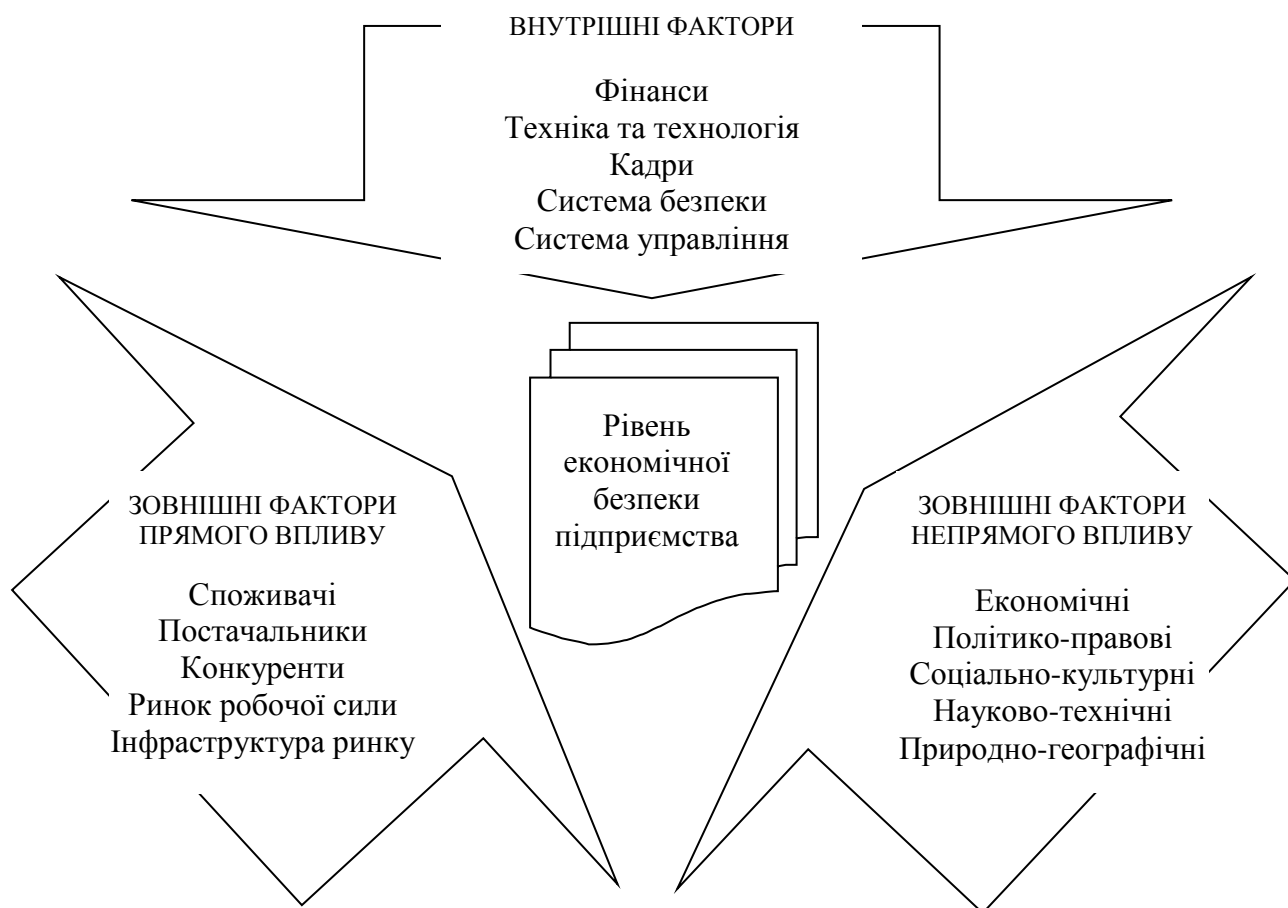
ВНУТРІШНІ ФАКТОРИ

Фінанси
Техніка та технологія
Кадри
Система безпеки
Система управління

Рівень економічної безпеки підприємства

ЗОВНІШНІ ФАКТОРИ ПРЯМОГО ВПЛИВУ

Споживачі
Постачальники
Конкуренти
Ринок робочої сили
Інфраструктура ринку

ЗОВНІШНІ ФАКТОРИ НЕПРЯМОГО ВПЛИВУ

Економічні
Політико-правові
Соціально-культурні
Науково-технічні
Природно-географічні